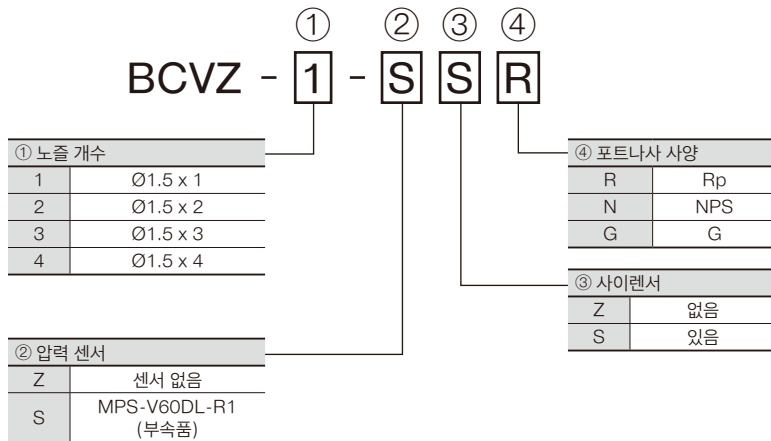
① ② ③ ④

BCVZ - 1 - S S R

| ① 노즐 개수 | |
|---|---|
| 1 | Ø1.5 x 1 |
| 2 | Ø1.5 x 2 |
| 3 | Ø1.5 x 3 |
| 4 | Ø1.5 x 4 |

| ② 압력 센서 | |
|---|---|
| Z | 센서 없음 |
| S | MPS-V60DL-R1 (부속품) |

| ④ 포트나사 사양 | |
|---|---|
| R | Rp |
| N | NPS |
| G | G |

| ③ 사이렌서 | |
|---|---|
| Z | 없음 |
| S | 있음 |